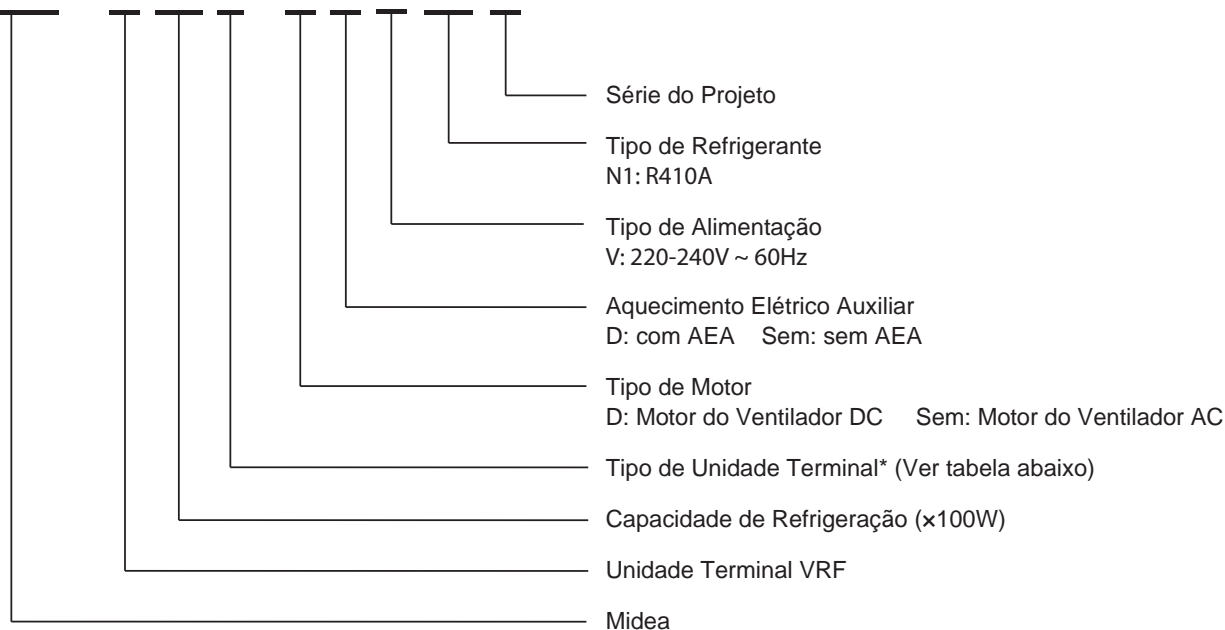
Série do Projeto

Tipo de Refrigerante
N1: R410A

Tipo de Alimentação
V: 220-240V ~ 60Hz

Aquecimento Elétrico Auxiliar
D: com AEA Sem: sem AEA

Tipo de Motor
D: Motor do Ventilador DC Sem: Motor do Ventilador AC

Tipo de Unidade Terminal* (Ver tabela abaixo)

Capacidade de Refrigeração (×100W)

Unidade Terminal VRF

Midea